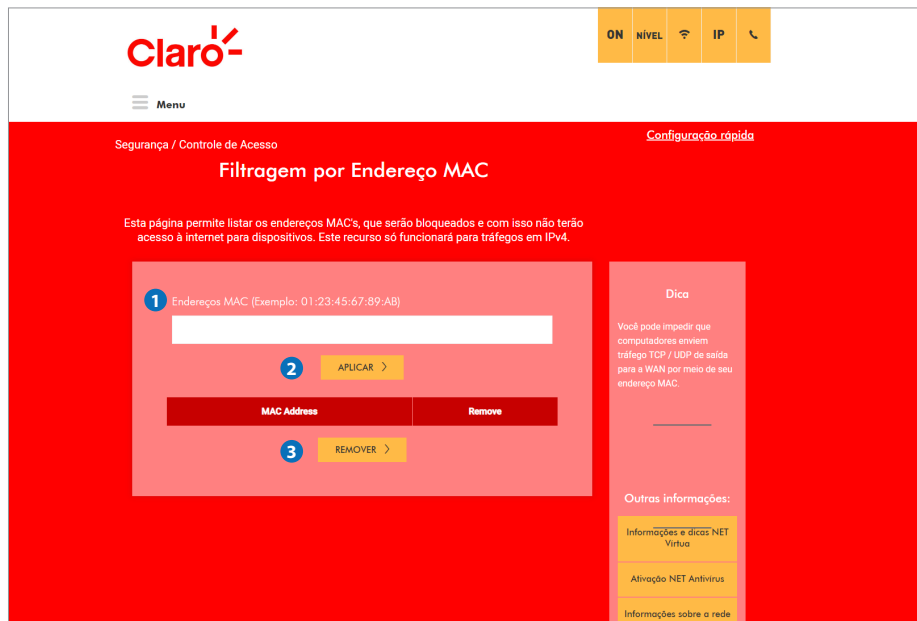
Claro

ON | NÍVEL | IP

Menu

Segurança / Controle de Acesso

Configuração rápida

Filtragem por Endereço MAC

Esta página permite listar os endereços MAC's, que serão bloqueados e com isso não terão acesso à internet para dispositivos. Este recurso só funcionará para tráfegos em IPv4.

1 Endereços MAC (Exemplo: 01:23:45:67:89:AB)

2 APLICAR >

| MAC Address | Remove |
|---|---|

3 REMOVER >

Dica

Você pode impedir que computadores enviem tráfego TCP / UDP de saída para a WAN por meio de seu endereço MAC.

Outras informações:

Informações e dicas NET Virtua

Ativação NET Antivírus

Informações sobre a rede